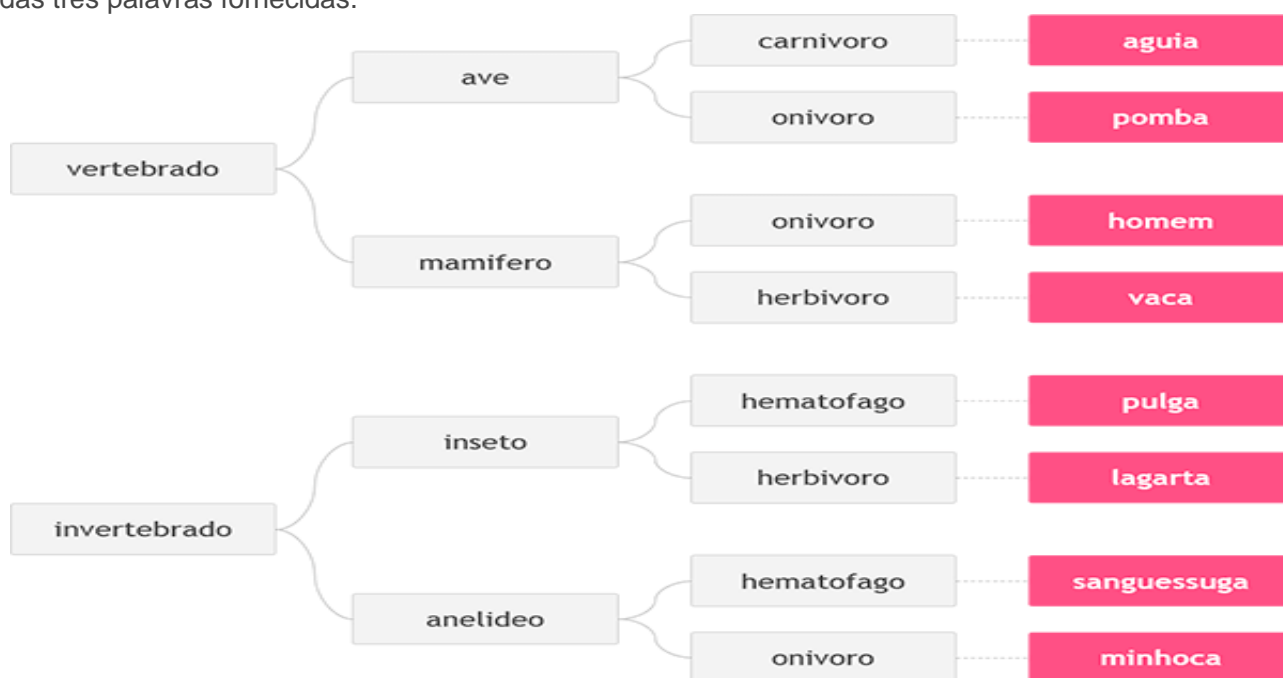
das três palavras fornecidas.

vertebrado
ave
carnivoro
aguia
onivoro
pomba
mamifero
onivoro
homem
herbivoro
vaca

invertebrado
inseto
hematofago
pulga
herbivoro
lagarta
anelideo
hematofago
sanguessuga
onivoro
minhoca